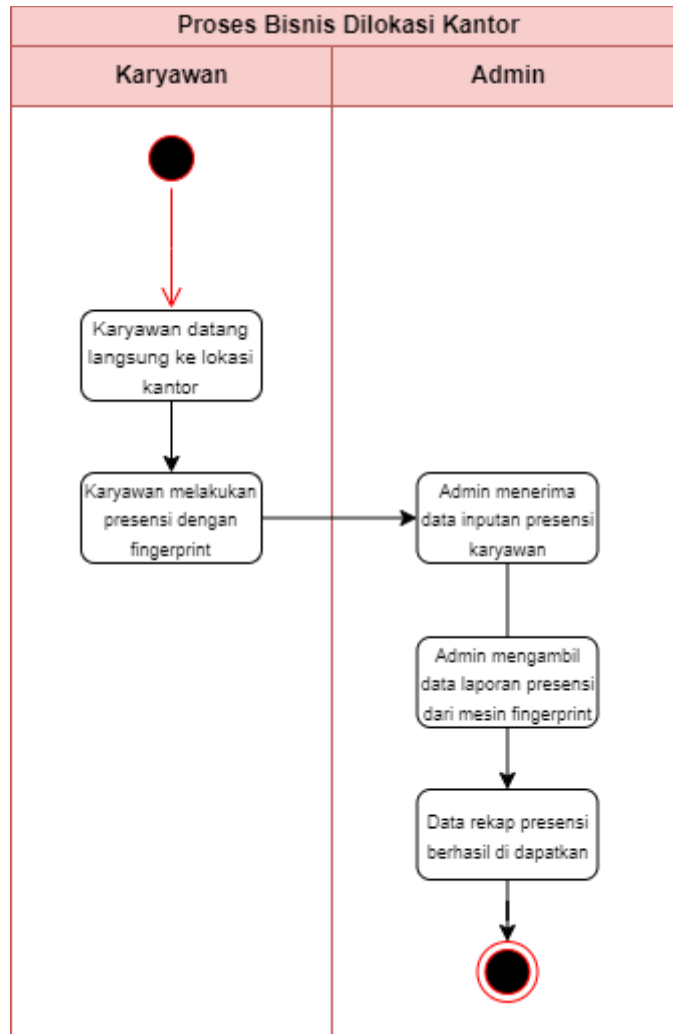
Proses Bisnis Dilokasi Kantor

Karyawan

Admin

Karyawan datang langsung ke lokasi kantor

Karyawan melakukan presensi dengan fingerprint

Admin menerima data inputan presensi karyawan

Admin mengambil data laporan presensi dari mesin fingerprint

Data rekap presensi berhasil di dapatkan